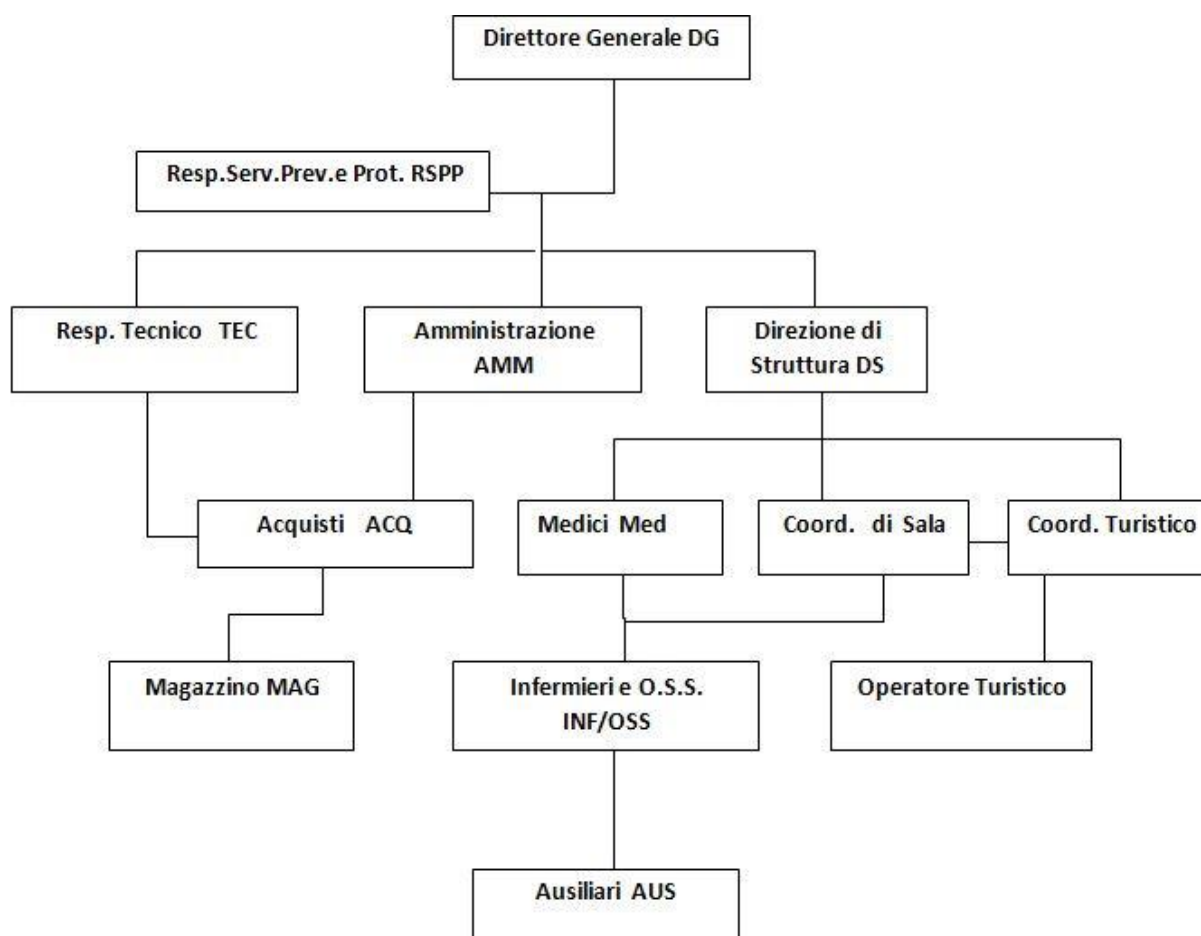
Direttore Generale DG

Resp.Serv.Prev.e Prot. RSPP

Resp. Tecnico TEC

Amministrazione AMM

Direzione di Struttura DS

Acquisti ACQ

Medici Med

Coord. di Sala

Coord. Turistico

Magazzino MAG

Infermieri e O.S.S. INF/OSS

Operatore Turistico

Ausiliari AUS